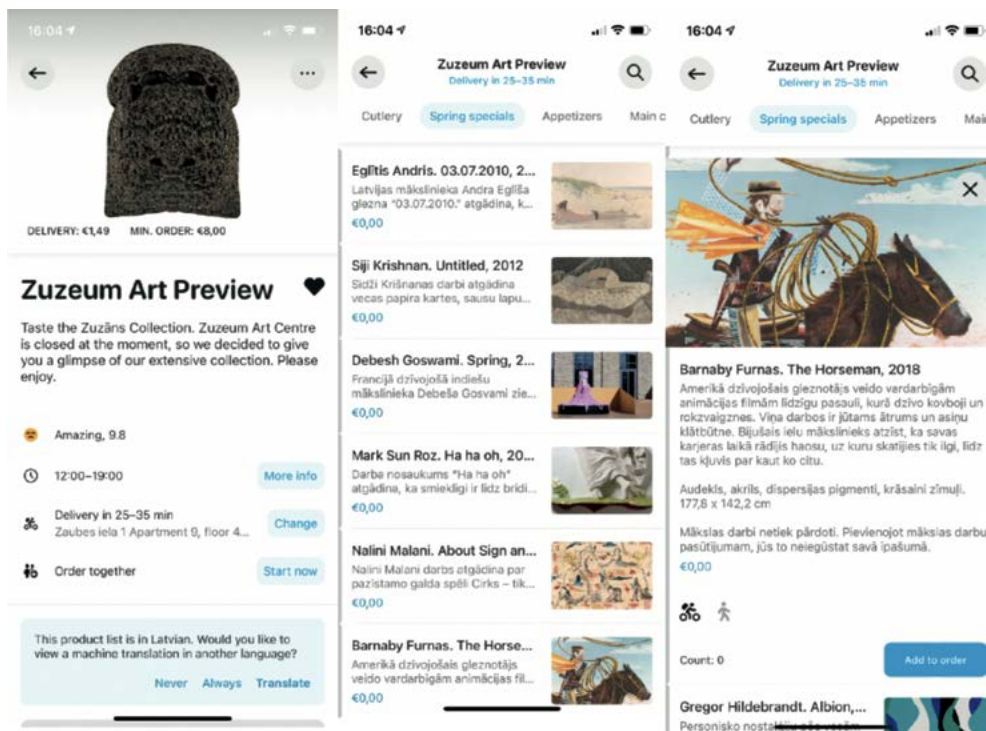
16:04

DELIVERY: €1,49 MIN. ORDER: €8,00

Zuzeum Art Preview

Taste the Zuzāns Collection. Zuzeum Art Centre is closed at the moment, so we decided to give you a glimpse of our extensive collection. Please enjoy.

Amazing, 9.8

12:00–19:00 More info

Delivery in 25–35 min
Zaubes iela 1 Apartment 9, floor 4... Change

Order together Start now

This product list is in Latvian. Would you like to view a machine translation in another language?

Never Always Translate

16:04

Zuzeum Art Preview
Delivery in 25–35 min

Cutlery Spring specials Appetizers Main c

Eglītis Andris. 03.07.2010, 2...
Latvijas mākslinieka Andra Eglīša glezna "03.07.2010." atgādina, k...
€0,00

Siji Krishnan. Untitled, 2012
Sidži Krišnanas darbi atgādina vecas papīra kartes, sausu lapu...
€0,00

Debesh Goswami. Spring, 2...
Francijā dzīvojošā indiešu mākslinieka Debeša Gosvami zie...
€0,00

Mark Sun Roz. Ha ha oh, 20...
Darba nosaukums "Ha ha oh" atgādina, ka smieklīgi ir līdz bridi...
€0,00

Nalini Malani. About Sign an...
Nalini Malani darbs atgādina par pazīstamo galda spēli Cirks – tik...
€0,00

Barnaby Furnas. The Horse...
Amerikā dzīvojošais gleznotājs veido vardarbīgām animācijas fil...
€0,00

16:04

Zuzeum Art Preview
Delivery in 25–35 min

Cutlery Spring specials Appetizers Mai

Barnaby Furnas. The Horseman, 2018
Amerikā dzīvojošais gleznotājs veido vardarbīgām animācijas filmām līdzīgu pasauli, kurā dzīvo kovboji un rokzvaigznes. Viņa darbos ir jūtams ātrums un asiņu klātbūtne. Bijušais ielu mākslinieks atzīst, ka savas karjeras laikā rādījis haosu, uz kuru skatījies tik ilgi, līdz tas kļuvis par kaut ko citu.

Audekls, akrils, dispersijas pigmenti, krāsaini zīmuļi. 177,8 x 142,2 cm

Mākslas darbi netiek pārdoti. Pievienojot mākslas darbu pasūtījumam, jūs to neiegūstat savā īpašumā.
€0,00

Count: 0 Add to order

Gregor Hildebrandt. Albion,...
Personisko nosta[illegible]